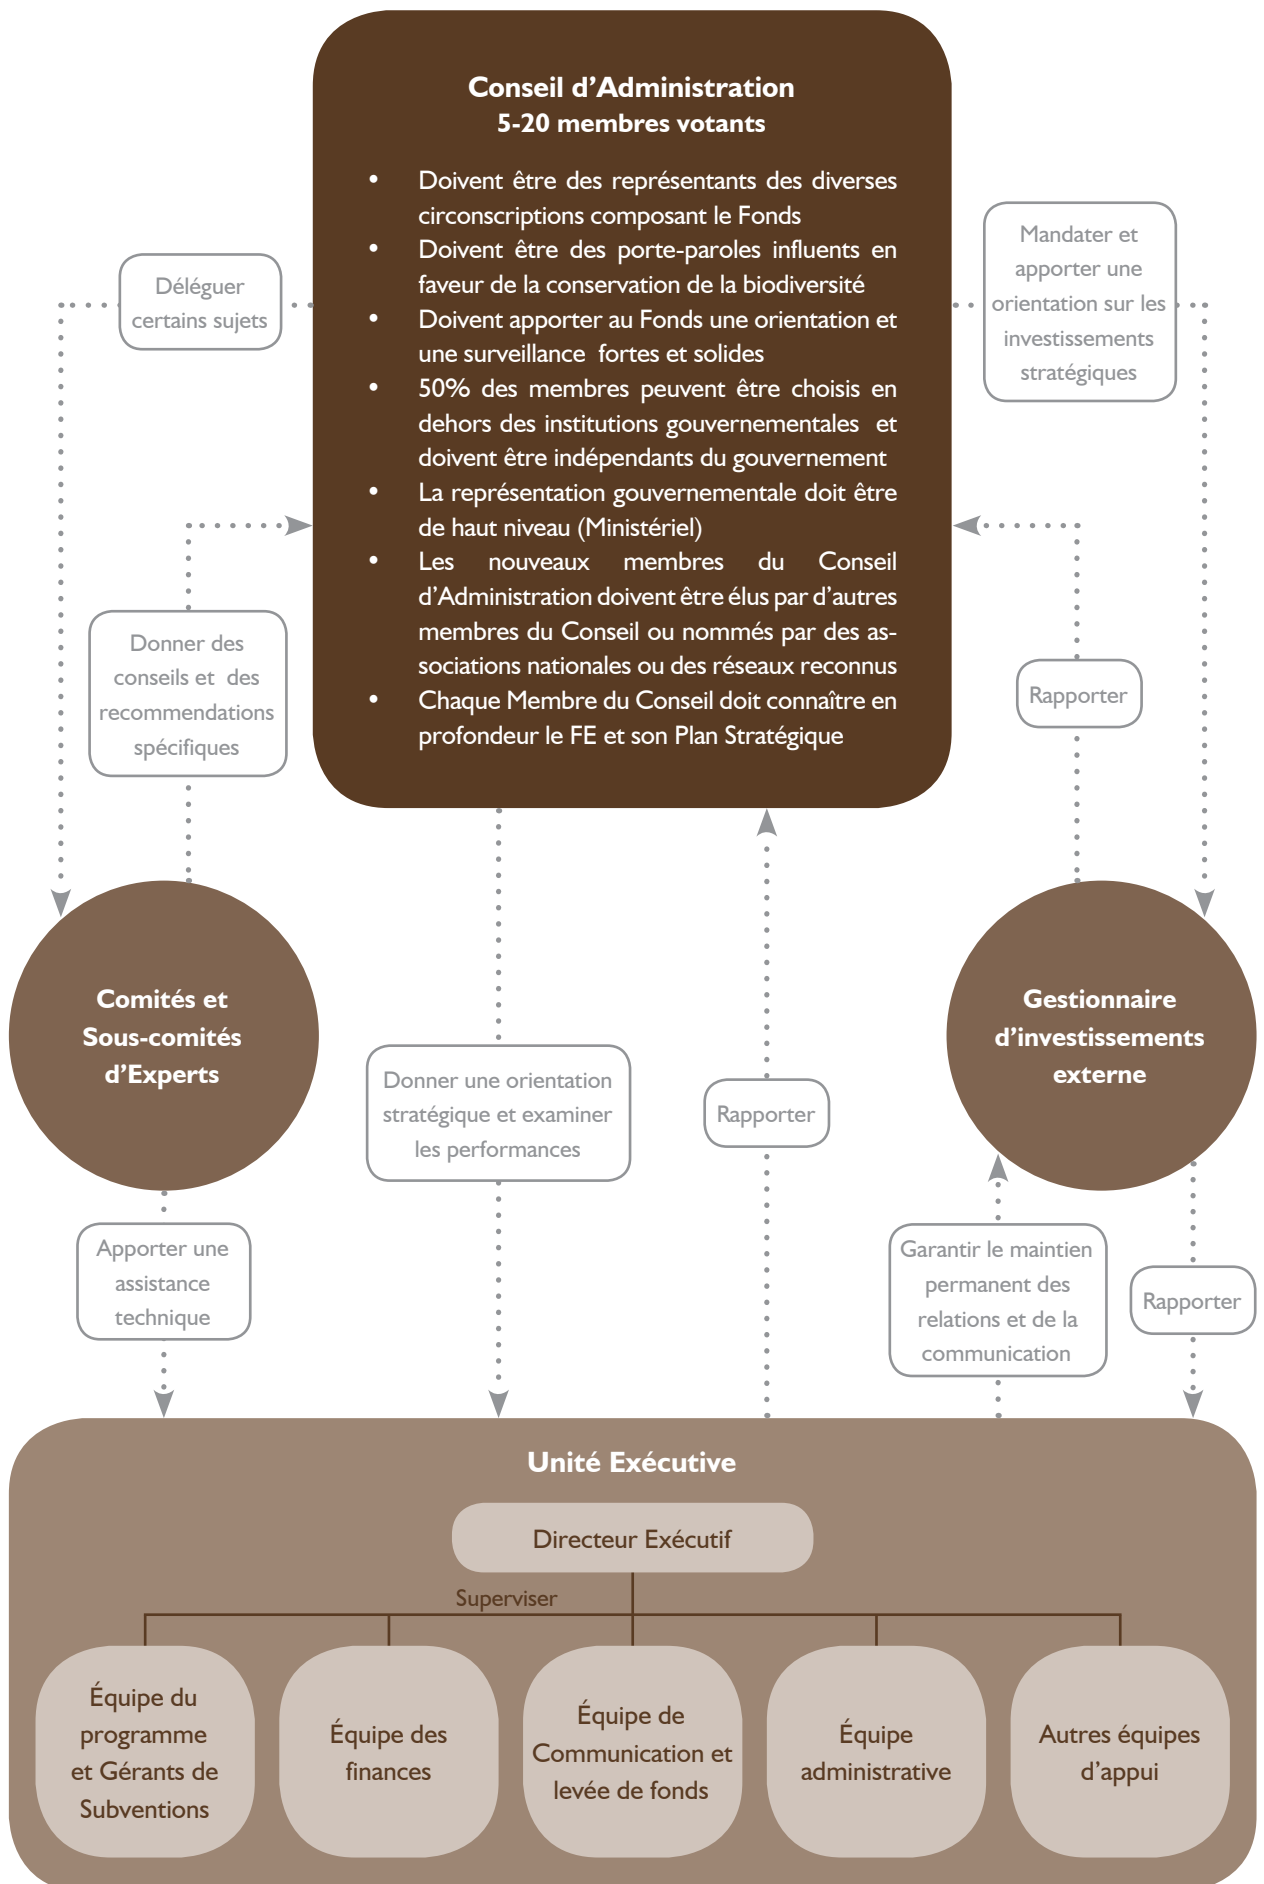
Conseil d’Administration
5-20 membres votants

- Doivent être des représentants des diverses circonscriptions composant le Fonds
- Doivent être des porte-paroles influents en faveur de la conservation de la biodiversité
- Doivent apporter au Fonds une orientation et une surveillance fortes et solides
- 50% des membres peuvent être choisis en dehors des institutions gouvernementales et doivent être indépendants du gouvernement
- La représentation gouvernementale doit être de haut niveau (Ministériel)
- Les nouveaux membres du Conseil d’Administration doivent être élus par d’autres membres du Conseil ou nommés par des associations nationales ou des réseaux reconnus
- Chaque Membre du Conseil doit connaître en profondeur le FE et son Plan Stratégique

Déléguer certains sujets

Mandater et apporter une orientation sur les investissements stratégiques

Donner des conseils et des recommendations spécifiques

Rapporter

Comités et Sous-comités d’Experts

Donner une orientation stratégique et examiner les performances

Rapporter

Gestionnaire d’investissements externe

Apporter une assistance technique

Garantir le maintien permanent des relations et de la communication

Rapporter

Unité Exécutive

Directeur Exécutif

Superviser

Équipe du programme et Gérants de Subventions

Équipe des finances

Équipe de Communication et levée de fonds

Équipe administrative

Autres équipes d’appui